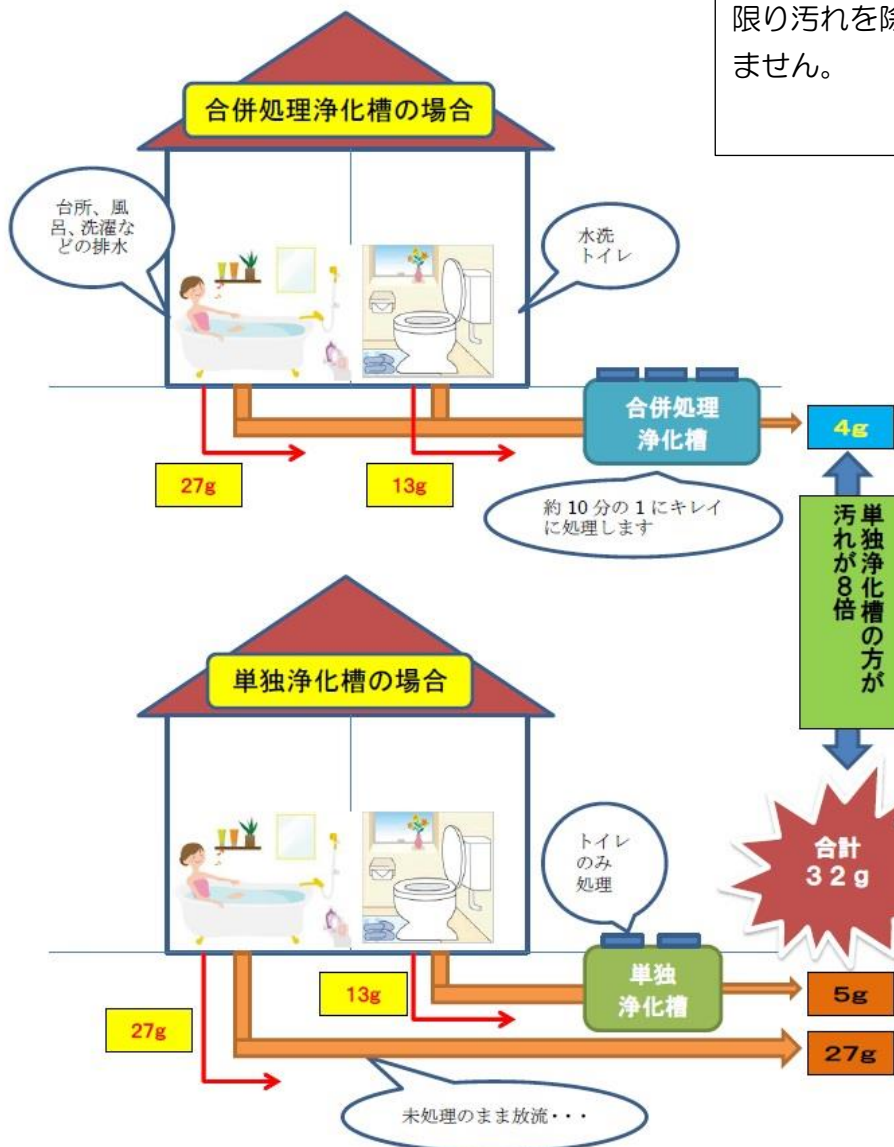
限り汚れを除
ません。

合併処理浄化槽の場合

台所、風呂、洗濯などの排水

水洗トイレ

合併処理浄化槽

4g

27g

13g

約10分の1にキレイに処理します

単独浄化槽の方が汚れが8倍

単独浄化槽の場合

トイレのみ処理

合計32g

単独浄化槽

13g

5g

27g

27g

未処理のまま放流・・・